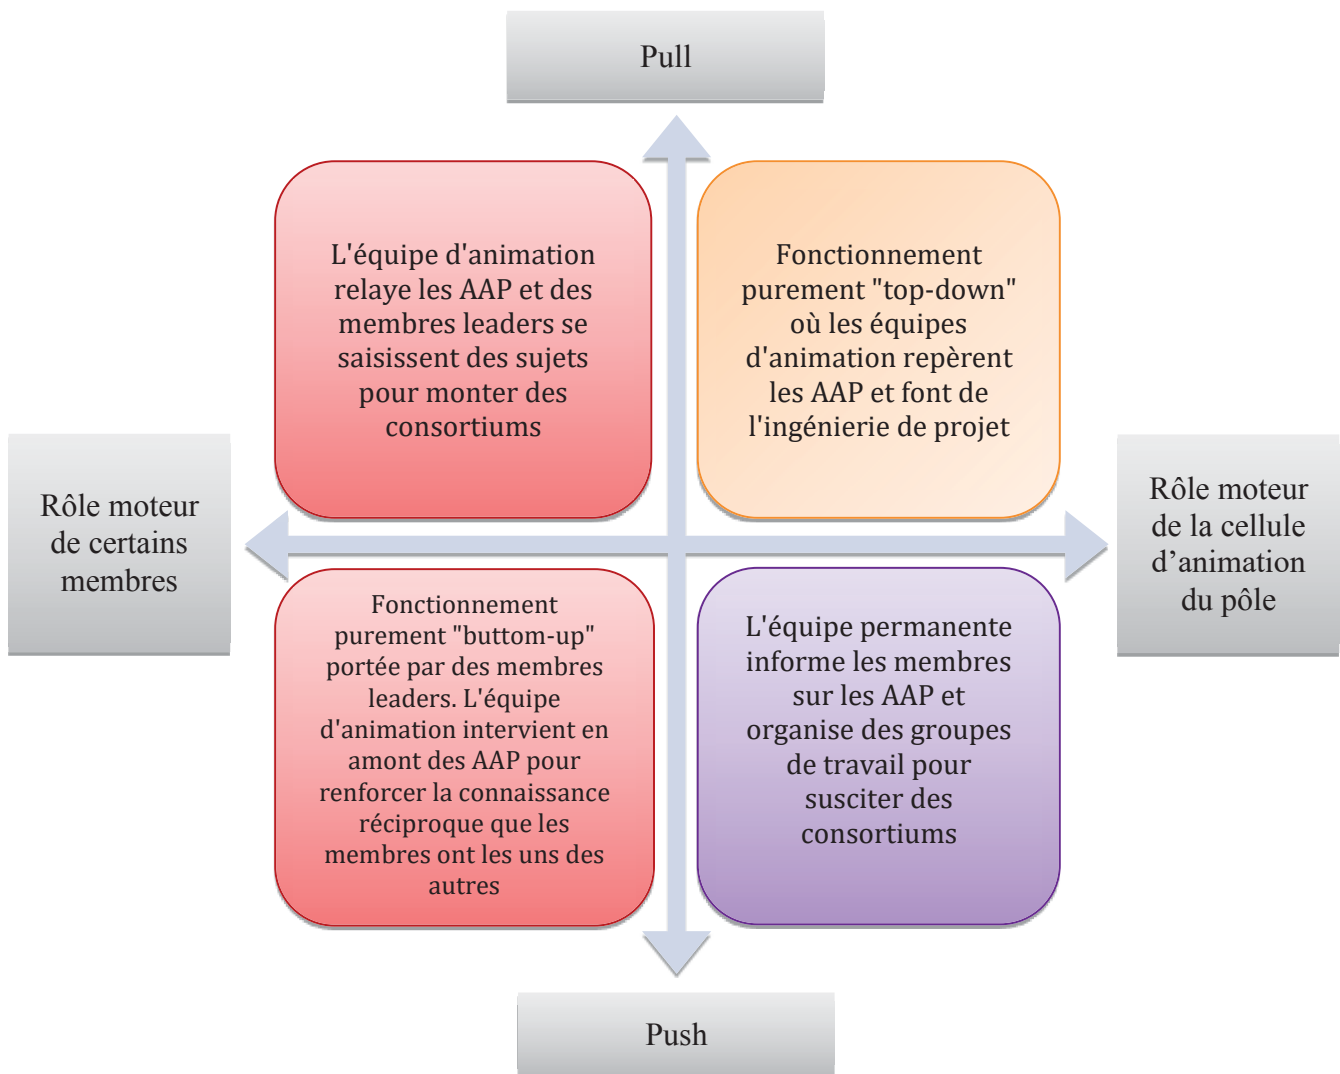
Pull

L'équipe d'animation relaye les AAP et des membres leaders se saisissent des sujets pour monter des consortiums

Fonctionnement purement "top-down" où les équipes d'animation repèrent les AAP et font de l'ingénierie de projet

Rôle moteur de certains membres

Rôle moteur de la cellule d'animation du pôle

Fonctionnement purement "buttom-up" portée par des membres leaders. L'équipe d'animation intervient en amont des AAP pour renforcer la connaissance réciproque que les membres ont les uns des autres

L'équipe permanente informe les membres sur les AAP et organise des groupes de travail pour susciter des consortiums

Push